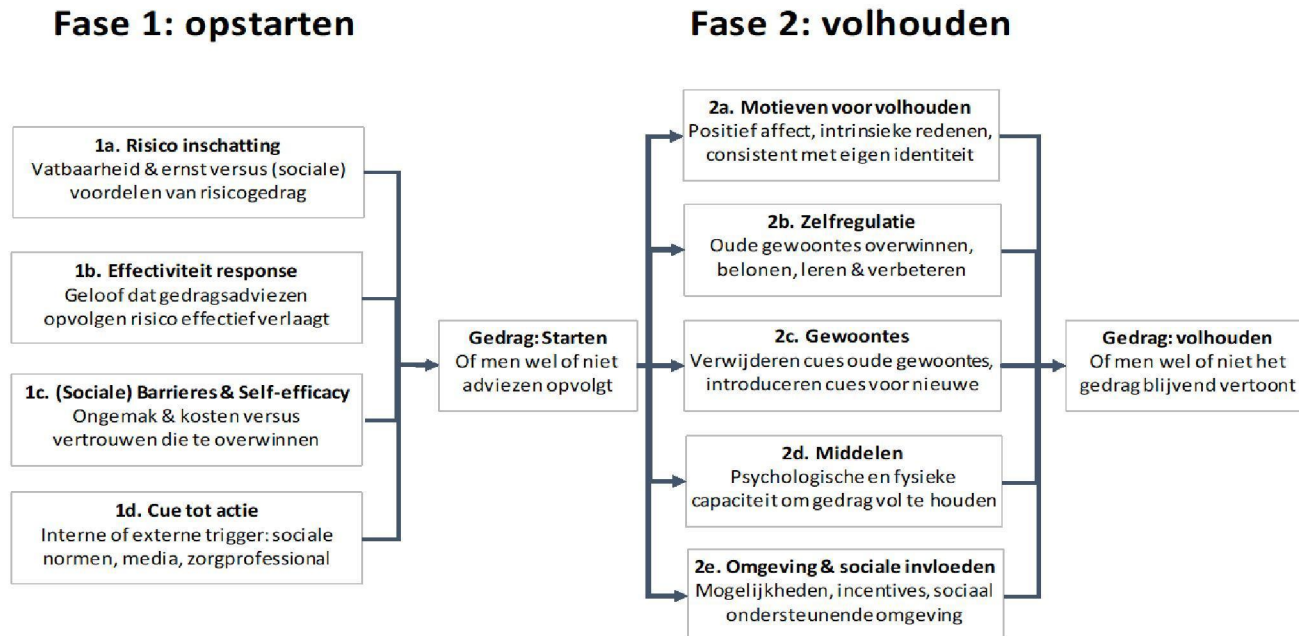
Fase 1: opstarten

Fase 2: volhouden

1a. Risico inschatting
Vatbaarheid & ernst versus (sociale) voordelen van risicogedrag

1b. Effectiviteit response
Geloof dat gedragsadviezen opvolgen risico effectief verlaagt

1c. (Sociale) Barrieres & Self-efficacy
Ongemak & kosten versus vertrouwen die te overwinnen

1d. Cue tot actie
Interne of externe trigger: sociale normen, media, zorgprofessional

Gedrag: Starten
Of men wel of niet adviezen opvolgt

2a. Motieven voor volhouden
Positief affect, intrinsieke redenen, consistent met eigen identiteit

2b. Zelfregulatie
Oude gewoontes overwinnen, belonen, leren & verbeteren

2c. Gewoontes
Verwijderen cues oude gewoontes, introduceren cues voor nieuwe

2d. Middelen
Psychologische en fysieke capaciteit om gedrag vol te houden

2e. Omgeving & sociale invloeden
Mogelijkheden, incentives, sociaal ondersteunende omgeving

Gedrag: volhouden
Of men wel of niet het gedrag blijvend vertoont